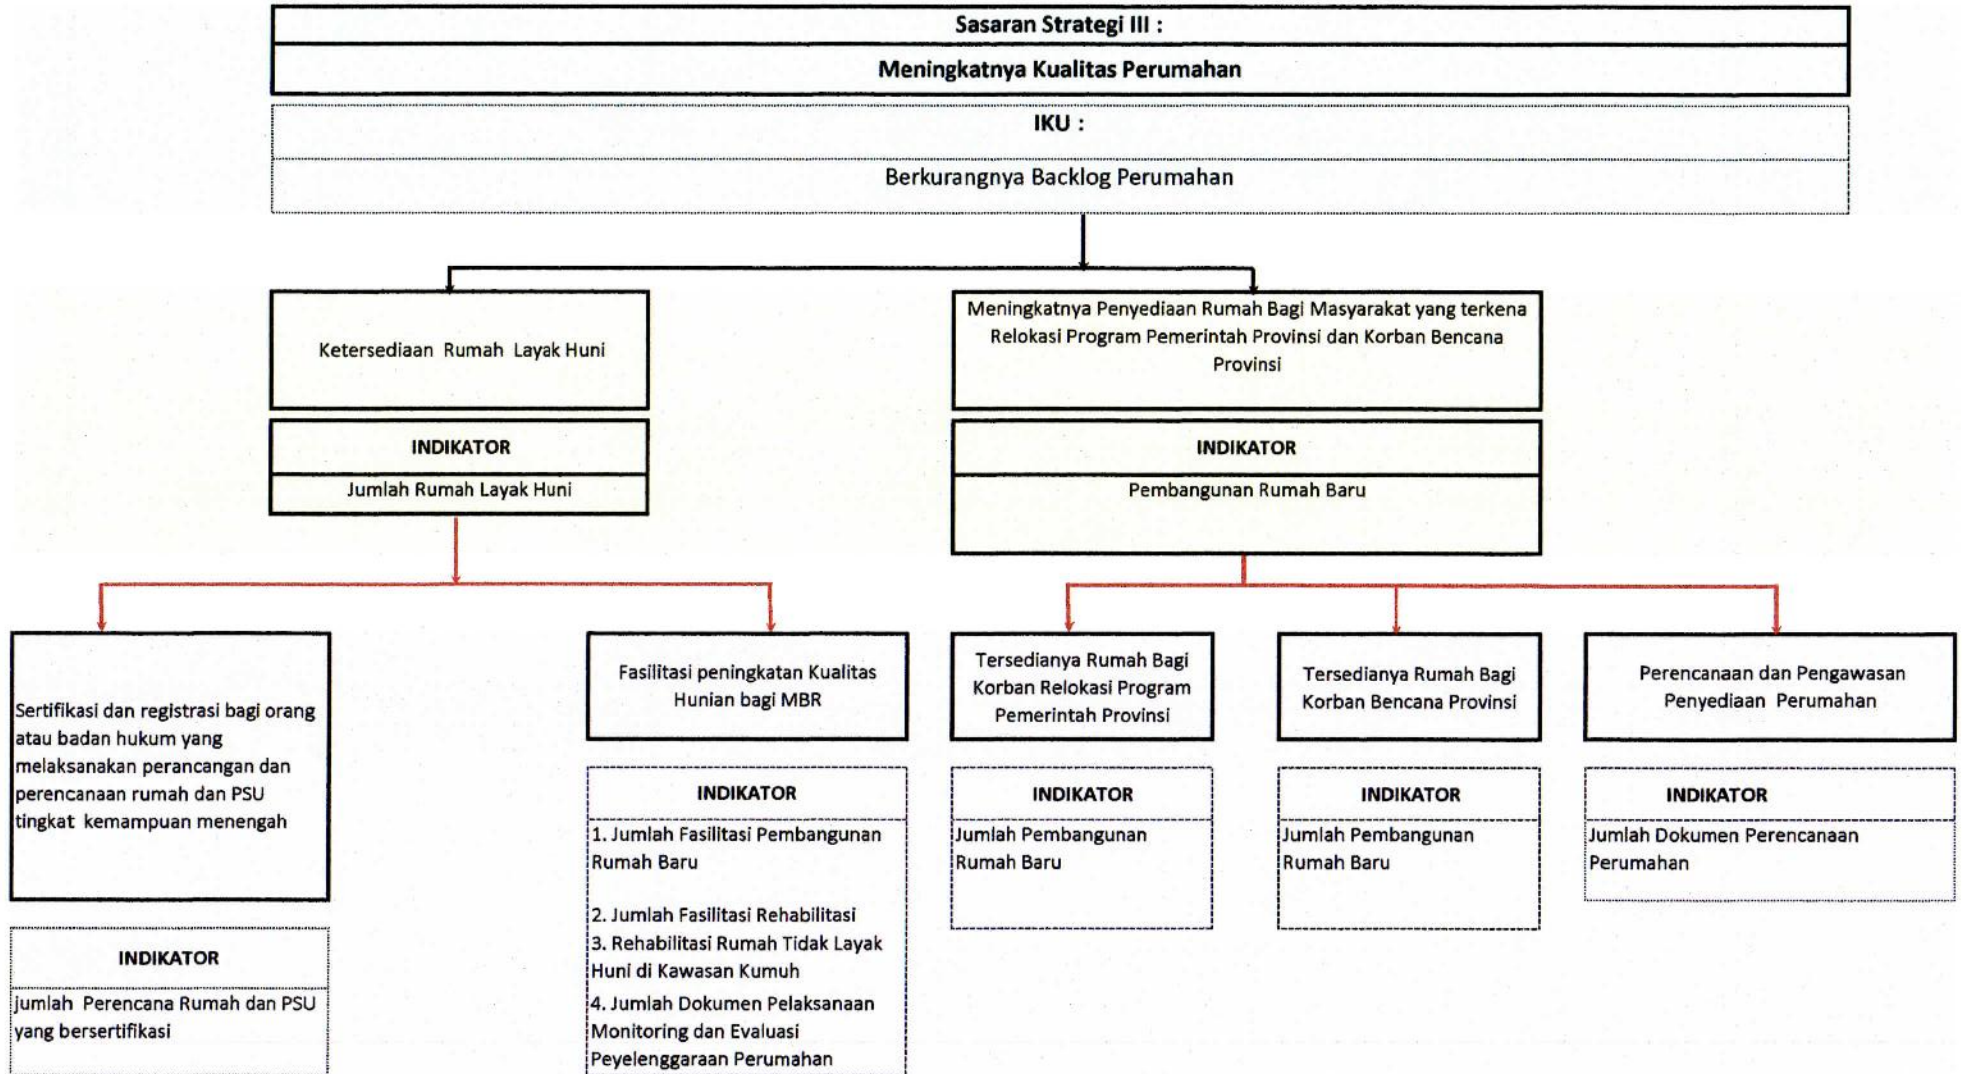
Sasaran Strategi III :

Meningkatnya Kualitas Perumahan

IKU :

Berkurangnya Backlog Perumahan

Ketersediaan Rumah Layak Huni

INDIKATOR

Jumlah Rumah Layak Huni

Meningkatnya Penyediaan Rumah Bagi Masyarakat yang terkena Relokasi Program Pemerintah Provinsi dan Korban Bencana Provinsi

INDIKATOR

Pembangunan Rumah Baru

Sertifikasi dan registrasi bagi orang atau badan hukum yang melaksanakan perancangan dan perencanaan rumah dan PSU tingkat kemampuan menengah

INDIKATOR

jumlah Perencana Rumah dan PSU yang bersertifikasi

Fasilitasi peningkatan Kualitas Hunian bagi MBR

INDIKATOR

1. Jumlah Fasilitasi Pembangunan Rumah Baru

2. Jumlah Fasilitasi Rehabilitasi
3. Rehabilitasi Rumah Tidak Layak Huni di Kawasan Kumuh
4. Jumlah Dokumen Pelaksanaan Monitoring dan Evaluasi Peyelenggaraan Perumahan

Tersedianya Rumah Bagi Korban Relokasi Program Pemerintah Provinsi

INDIKATOR

Jumlah Pembangunan Rumah Baru

Tersedianya Rumah Bagi Korban Bencana Provinsi

INDIKATOR

Jumlah Pembangunan Rumah Baru

Perencanaan dan Pengawasan Penyediaan Perumahan

INDIKATOR

Jumlah Dokumen Perencanaan Perumahan